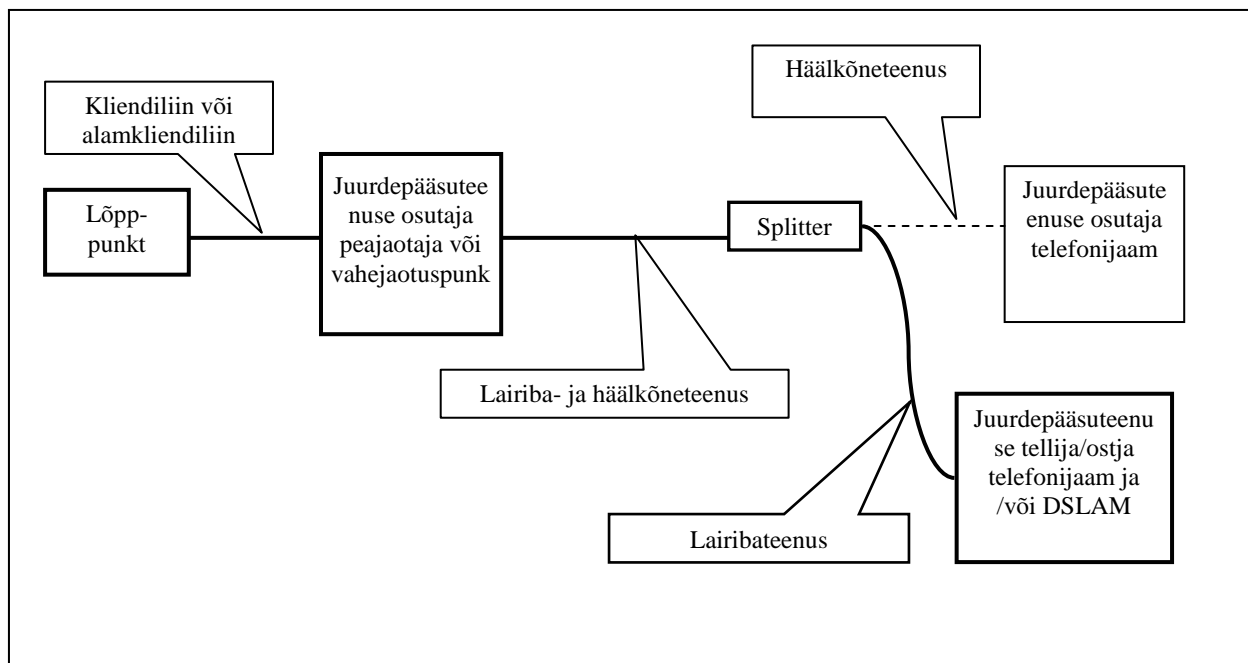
Kliendiliin või alamkliendiliin

Lõpp-punkt

Juurdepääsuteenuse osutaja peajaotaja või vahejaotuspunk

Häälkõneteenus

Splitter

Juurdepääsuteenuse osutaja telefonijaam

Lairiba- ja häälkõneteenus

Juurdepääsuteenuse tellija/ostja telefonijaam ja /või DSLAM

Lairibateenus